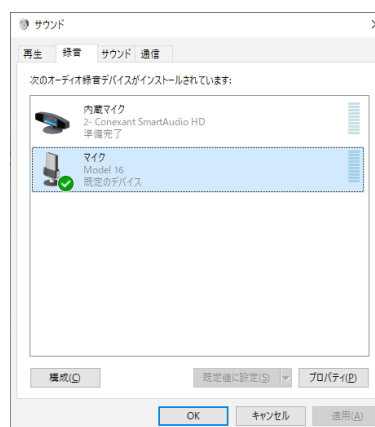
サウンド

再生 録音 サウンド 通信

次のオーディオ録音デバイスがインストールされています:

内蔵マイク
2- Conexant SmartAudio HD
準備完了

マイク
Model 16
既定のデバイス

構成(C)

既定値に設定(S)

プロパティ(P)

OK

キャンセル

適用(A)